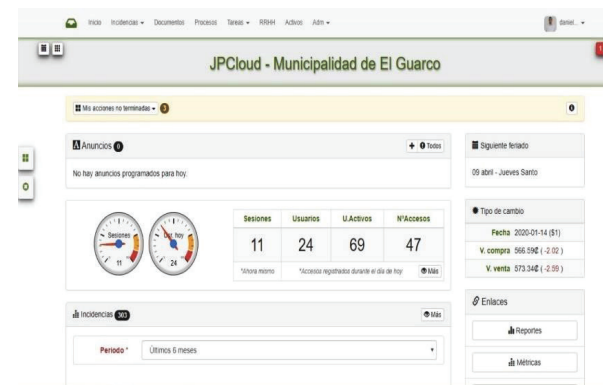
Inicio Incidencias ▾ Documentos Procesos Tareas ▾ RRHH Activos Adm ▾

daniel... ▾

JPCloud - Municipalidad de El Guarco

Mis acciones no terminadas ▾ 3

Anuncios 0

+ 0 Todos

No hay anuncios programados para hoy.

Sesiones 11

Usr. hoy 24

| Sesiones | Usuarios | U.Activos | N°Accesos |
|---|---|---|---|
| 11 | 24 | 69 | 47 |
| *Ahora mismo | *Accesos registrados durante el día de hoy | | Más |

Incidencias 303

Más

Periodo * Últimos 6 meses

Siguiente feriado

09 abril - Jueves Santo

Tipo de cambio

| Fecha | 2020-01-14 ($1) |
|---|---|
| V. compra | 566.59₡ ( -2.02 ) |
| V. venta | 573.34₡ ( -2.59 ) |

Enlaces

Reportes

Métricas